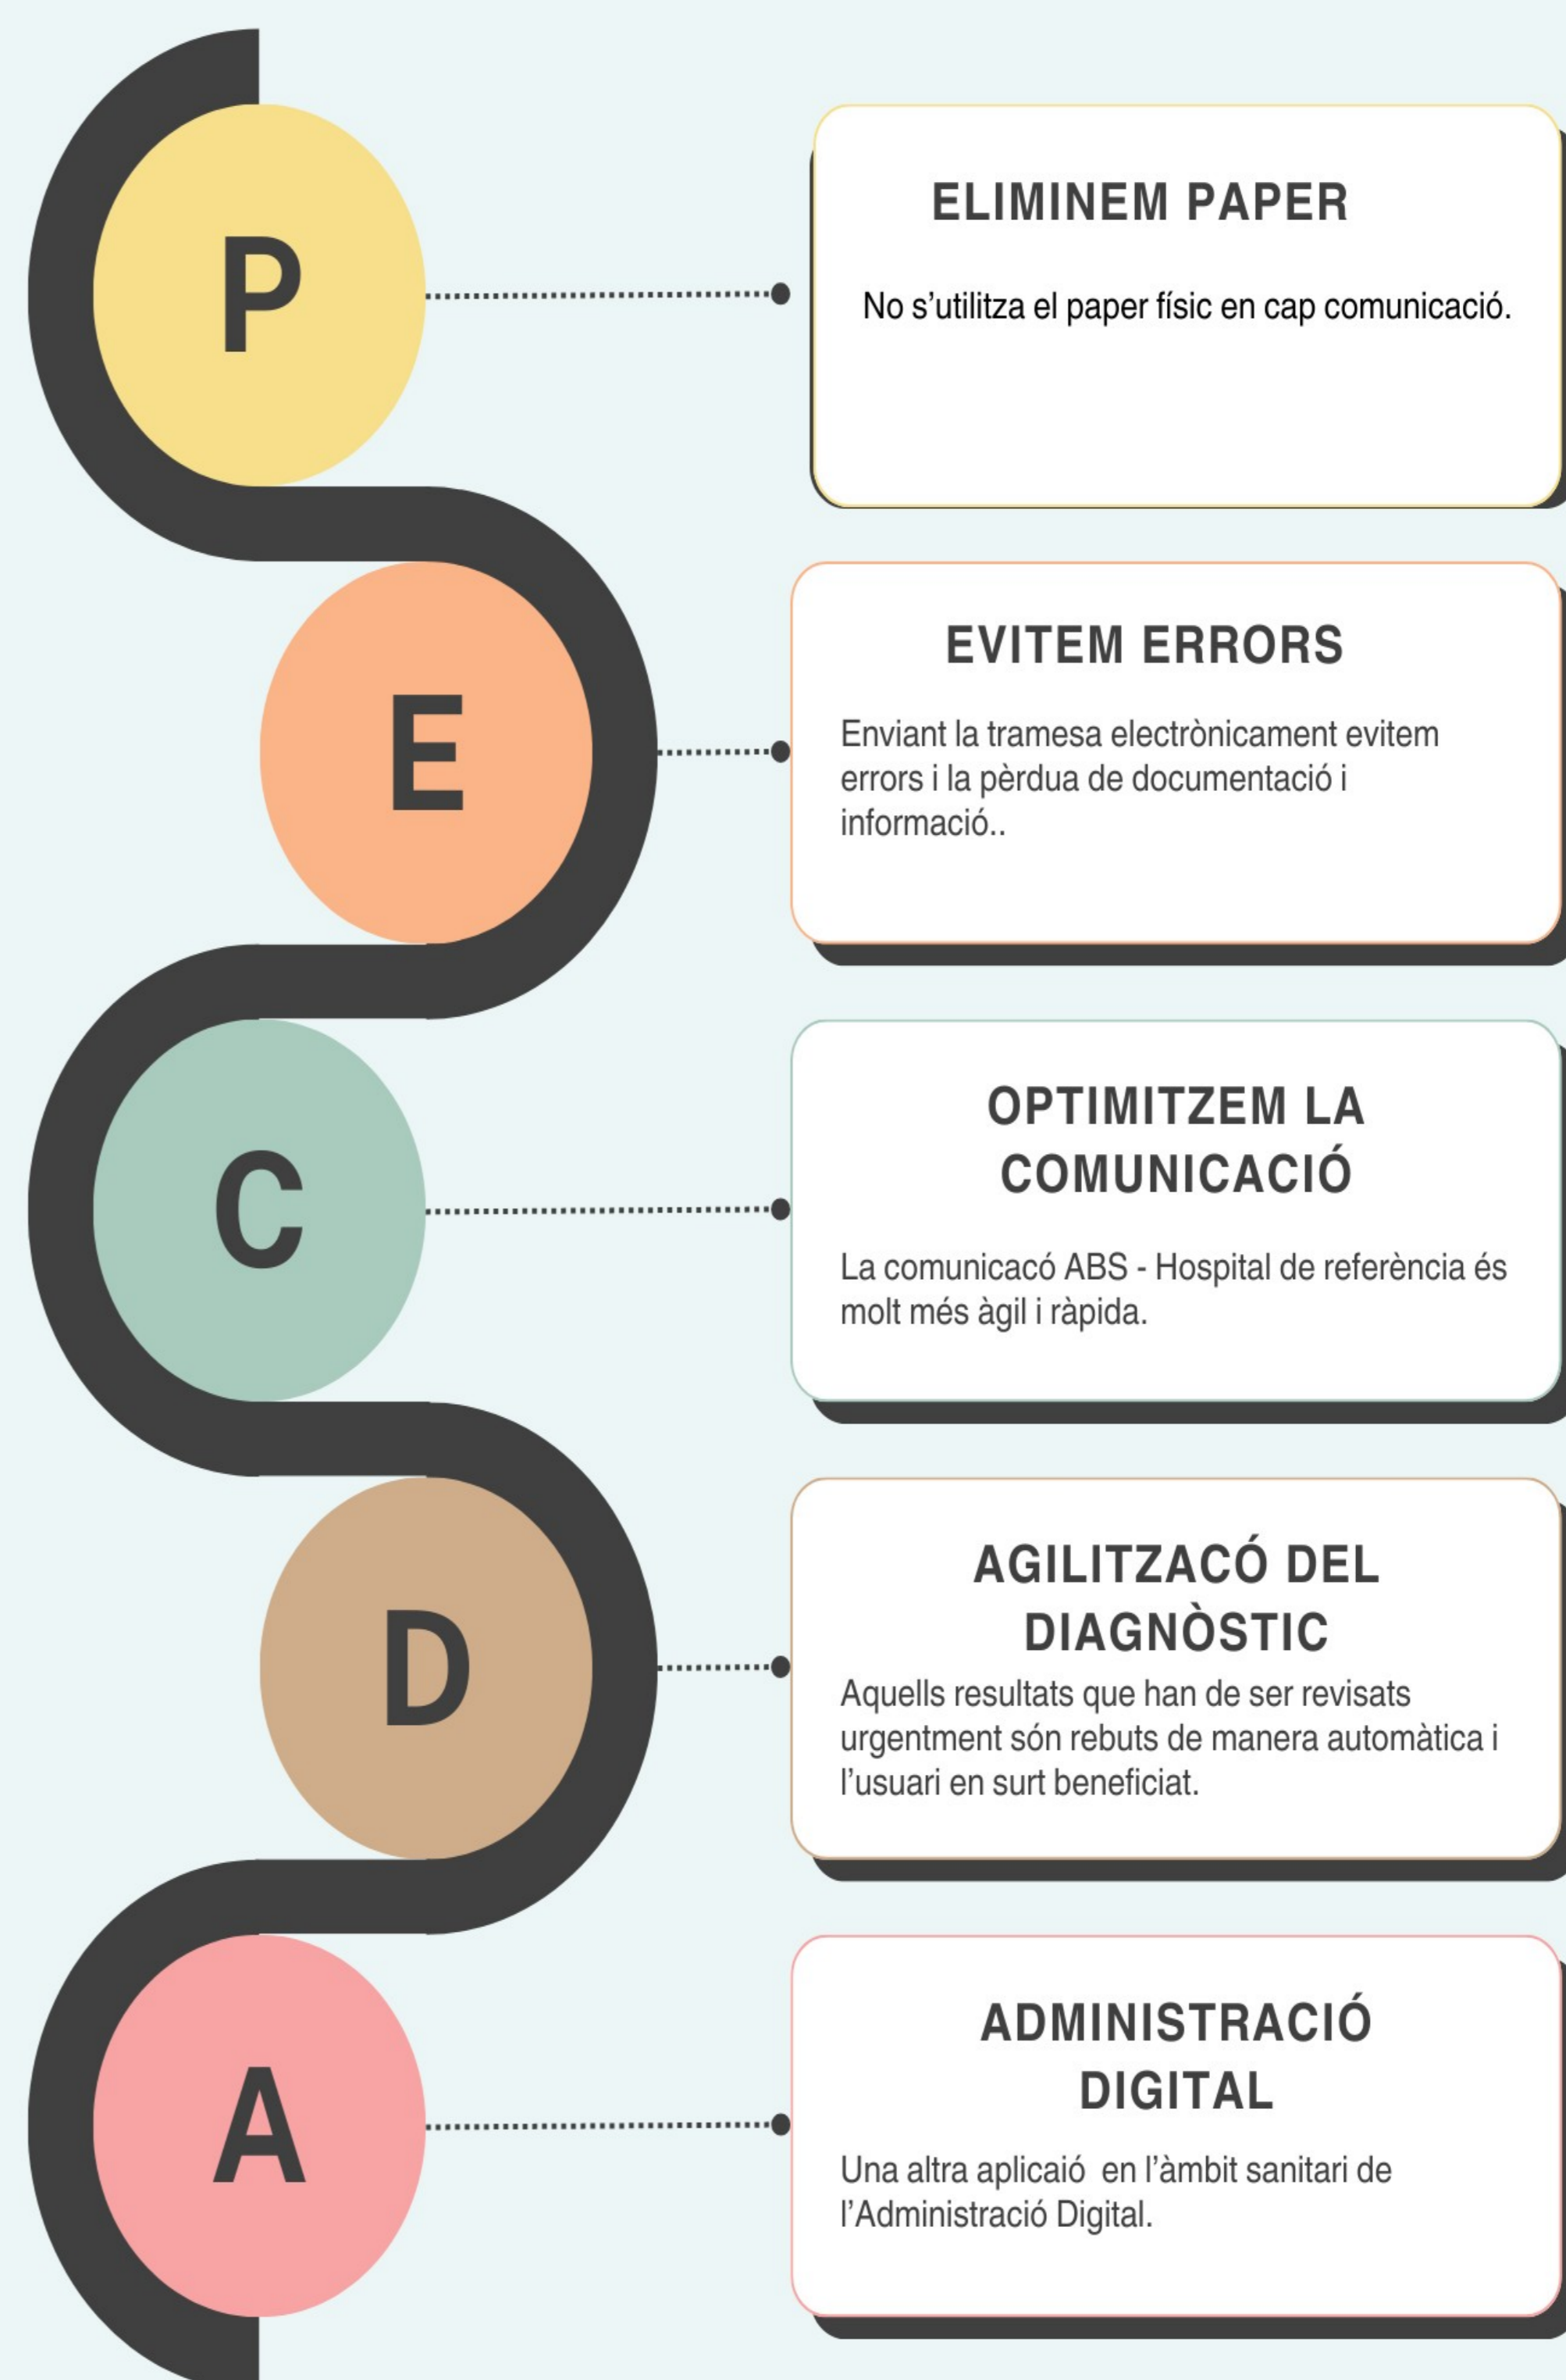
P

ELIMINEM PAPER

No s’utilitza el paper físic en cap comunicació.

E

EVITEM ERRORS

Enviant la tramesa electrònicament evitem errors i la pèrdua de documentació i informació..

C

OPTIMITZEM LA COMUNICACIÓ

La comunicacó ABS - Hospital de referència és molt més àgil i ràpida.

D

AGILITZACÓ DEL DIAGNÒSTIC

Aquells resultats que han de ser revisats urgentment són rebuts de manera automàtica i l’usuari en surt beneficiat.

A

ADMINISTRACIÓ DIGITAL

Una altra aplicaió en l’àmbit sanitari de l’Administració Digital.